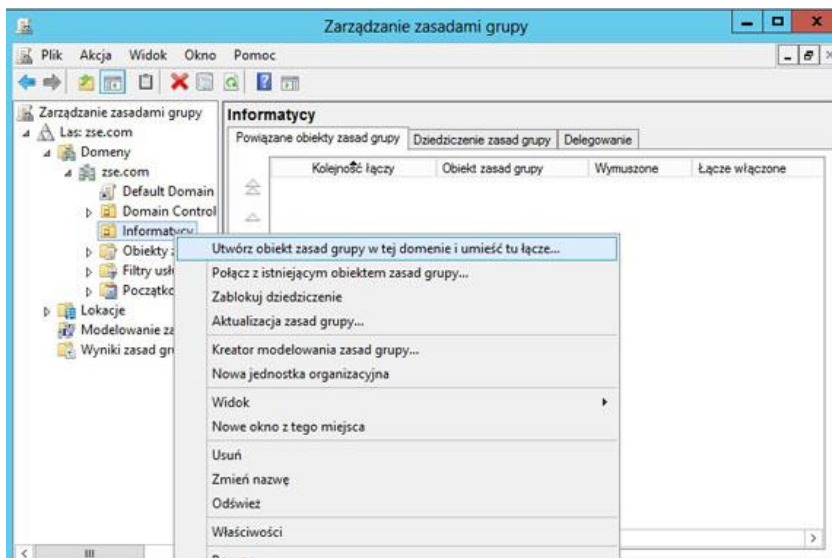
Zarządzanie zasadami grupy

Plik Akcja Widok Okno Pomoc

Zarządzanie zasadami grupy
Las: zse.com
Domeny
zse.com
Default Domain
Domain Control
Informatycy
Obiekty
Filtry usł
Początko
Lokacje
Modelowanie za
Wyniki zasad gr

Informatycy

Powiązane obiekty zasad grupy | Dziedziczenie zasad grupy | Delegowanie

| Kolejność łączy | Obiekt zasad grupy | Wymuszone | Łącze włączone |
|---|---|---|---|

Utwórz obiekt zasad grupy w tej domenie i umieść tu łącze...
Połącz z istniejącym obiektem zasad grupy...
Zablokuj dziedziczenie
Aktualizacja zasad grupy...
Kreator modelowania zasad grupy...
Nowa jednostka organizacyjna
Widok
Nowe okno z tego miejsca
Usuń
Zmień nazwę
Odśwież
Właściwości
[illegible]